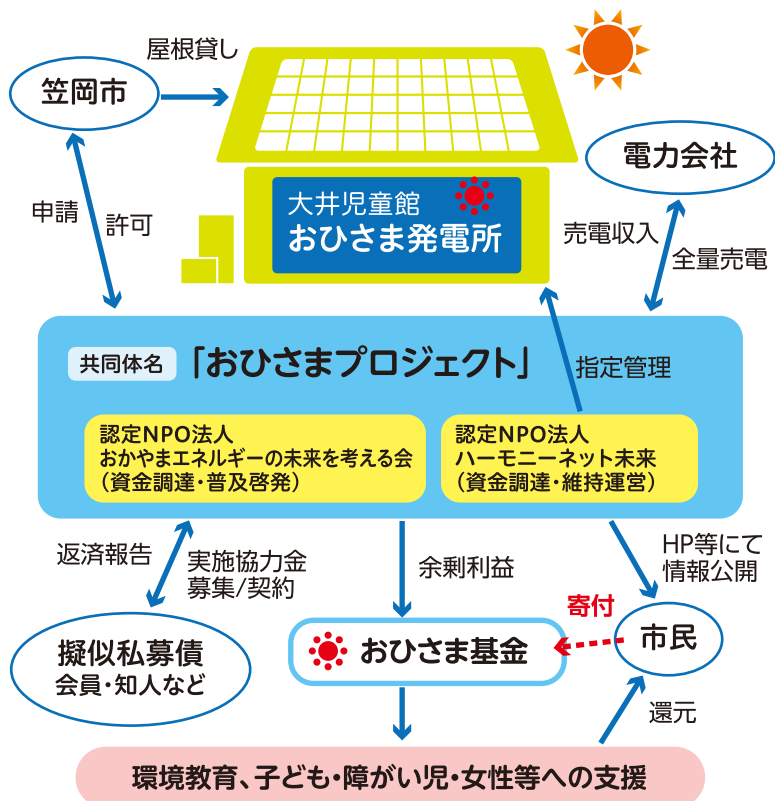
屋根貸し

笠岡市

大井児童館
おひさま発電所

電力会社

申請

許可

売電収入

全量売電

共同体名 「おひさまプロジェクト」

指定管理

認定NPO法人
おかやまエネルギーの未来を考える会
（資金調達・普及啓発）

認定NPO法人
ハーモニーネット未来
（資金調達・維持運営）

返済報告

実施協力金
募集/契約

余剰利益

HP等にて
情報公開

寄付

擬似私募債
会員・知人など

おひさま基金

市民

還元

環境教育、子ども・障がい児・女性等への支援